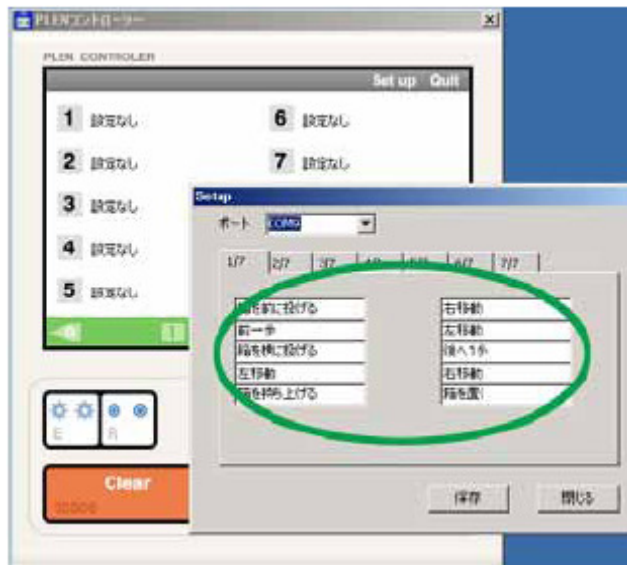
PLENコントローラー

PLEN CONTROLER

Set up Quit

1 設定なし
2 設定なし
3 設定なし
4 設定なし
5 設定なし
6 設定なし
7 設定なし

E R

Clear

Setup

ポート COM9

1/7 2/7 3/7 4/7 5/7 6/7 7/7

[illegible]を前に投げる
前一歩
箱を横に投げる
左移動
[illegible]を持ち上げる

右移動
左移動
後ろへ1歩
右移動
箱を置く

保存
閉じる